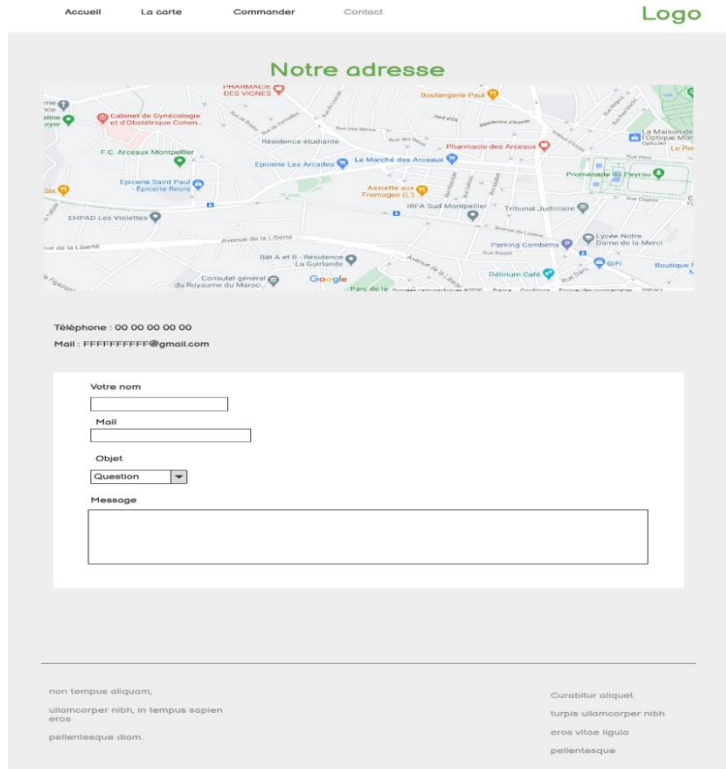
Accueil La carte Commander Contact

Logo

Notre adresse

PHARMACIE DES VIGNES
Boulangerie Paul
Cabinet de Gynécologie et d'Obstétrique Cohen...
Résidence étudiante
Pharmacie des Arceaux
F.C. Arceaux Montpellier
Epicerie Les Arcades
Le Marché des Arceaux
Promenade du Peyrou
Epicerie Saint Paul Epicerie fleurs
Assiette aux Fromages (L')
IRFA Sud Montpellier
Tribunal Judiciaire
EHPAD Les Violettes
Avenue de la Liberté
Lycée Notre Dame de la Merci
Parking Gambetta
Bât A et B - Résidence La Guirlande
Délirium Café
Consulat général du Royaume du Maroc...
Google
Boutique

Téléphone : 00 00 00 00 00

Mail : FFFFFFFFFF@gmail.com

Votre nom

Mail

Objet

Question

Message

non tempus aliquam,

ullamcorper nibh, in tempus sapien eros

pellentesque diam.

Curabitur aliquet

turpis ullamcorper nibh

eros vitae ligula

pellentesque